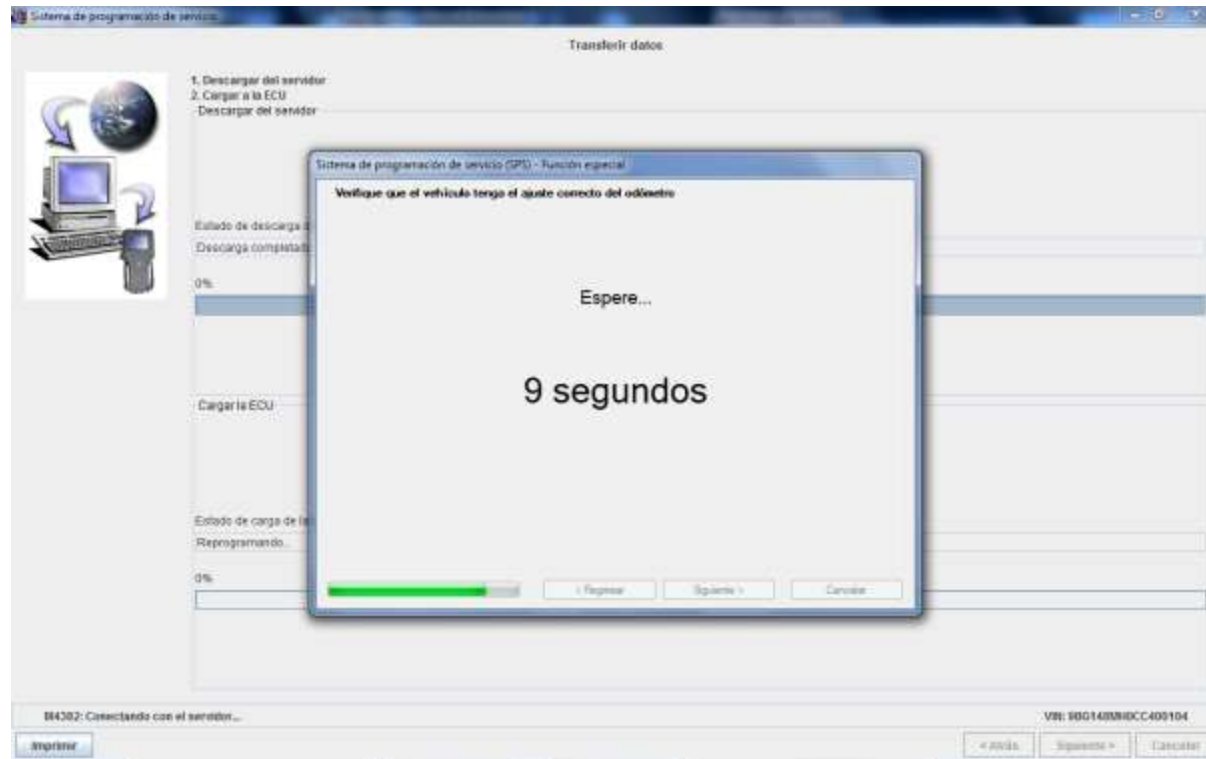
Sistema de programación de servicio

Transferir datos

1. Descargar del servidor
2. Cargar a la ECU

Descargar del servidor

Estado de descarga d

Descarga completad

0%

Cargar la ECU

Estado de carga de la

Reprogramando...

0%

Sistema de programación de servicio (SPS) - Función especial

Verifique que el vehículo tenga el ajuste correcto del odómetro

Espere...

9 segundos

< Regresar

Siguiente >

Cancelar

M4302: Conectando con el servidor...

VIN: 9BG148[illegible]CC400104

Imprimir

< Atrás

Siguiente >

Cancelar